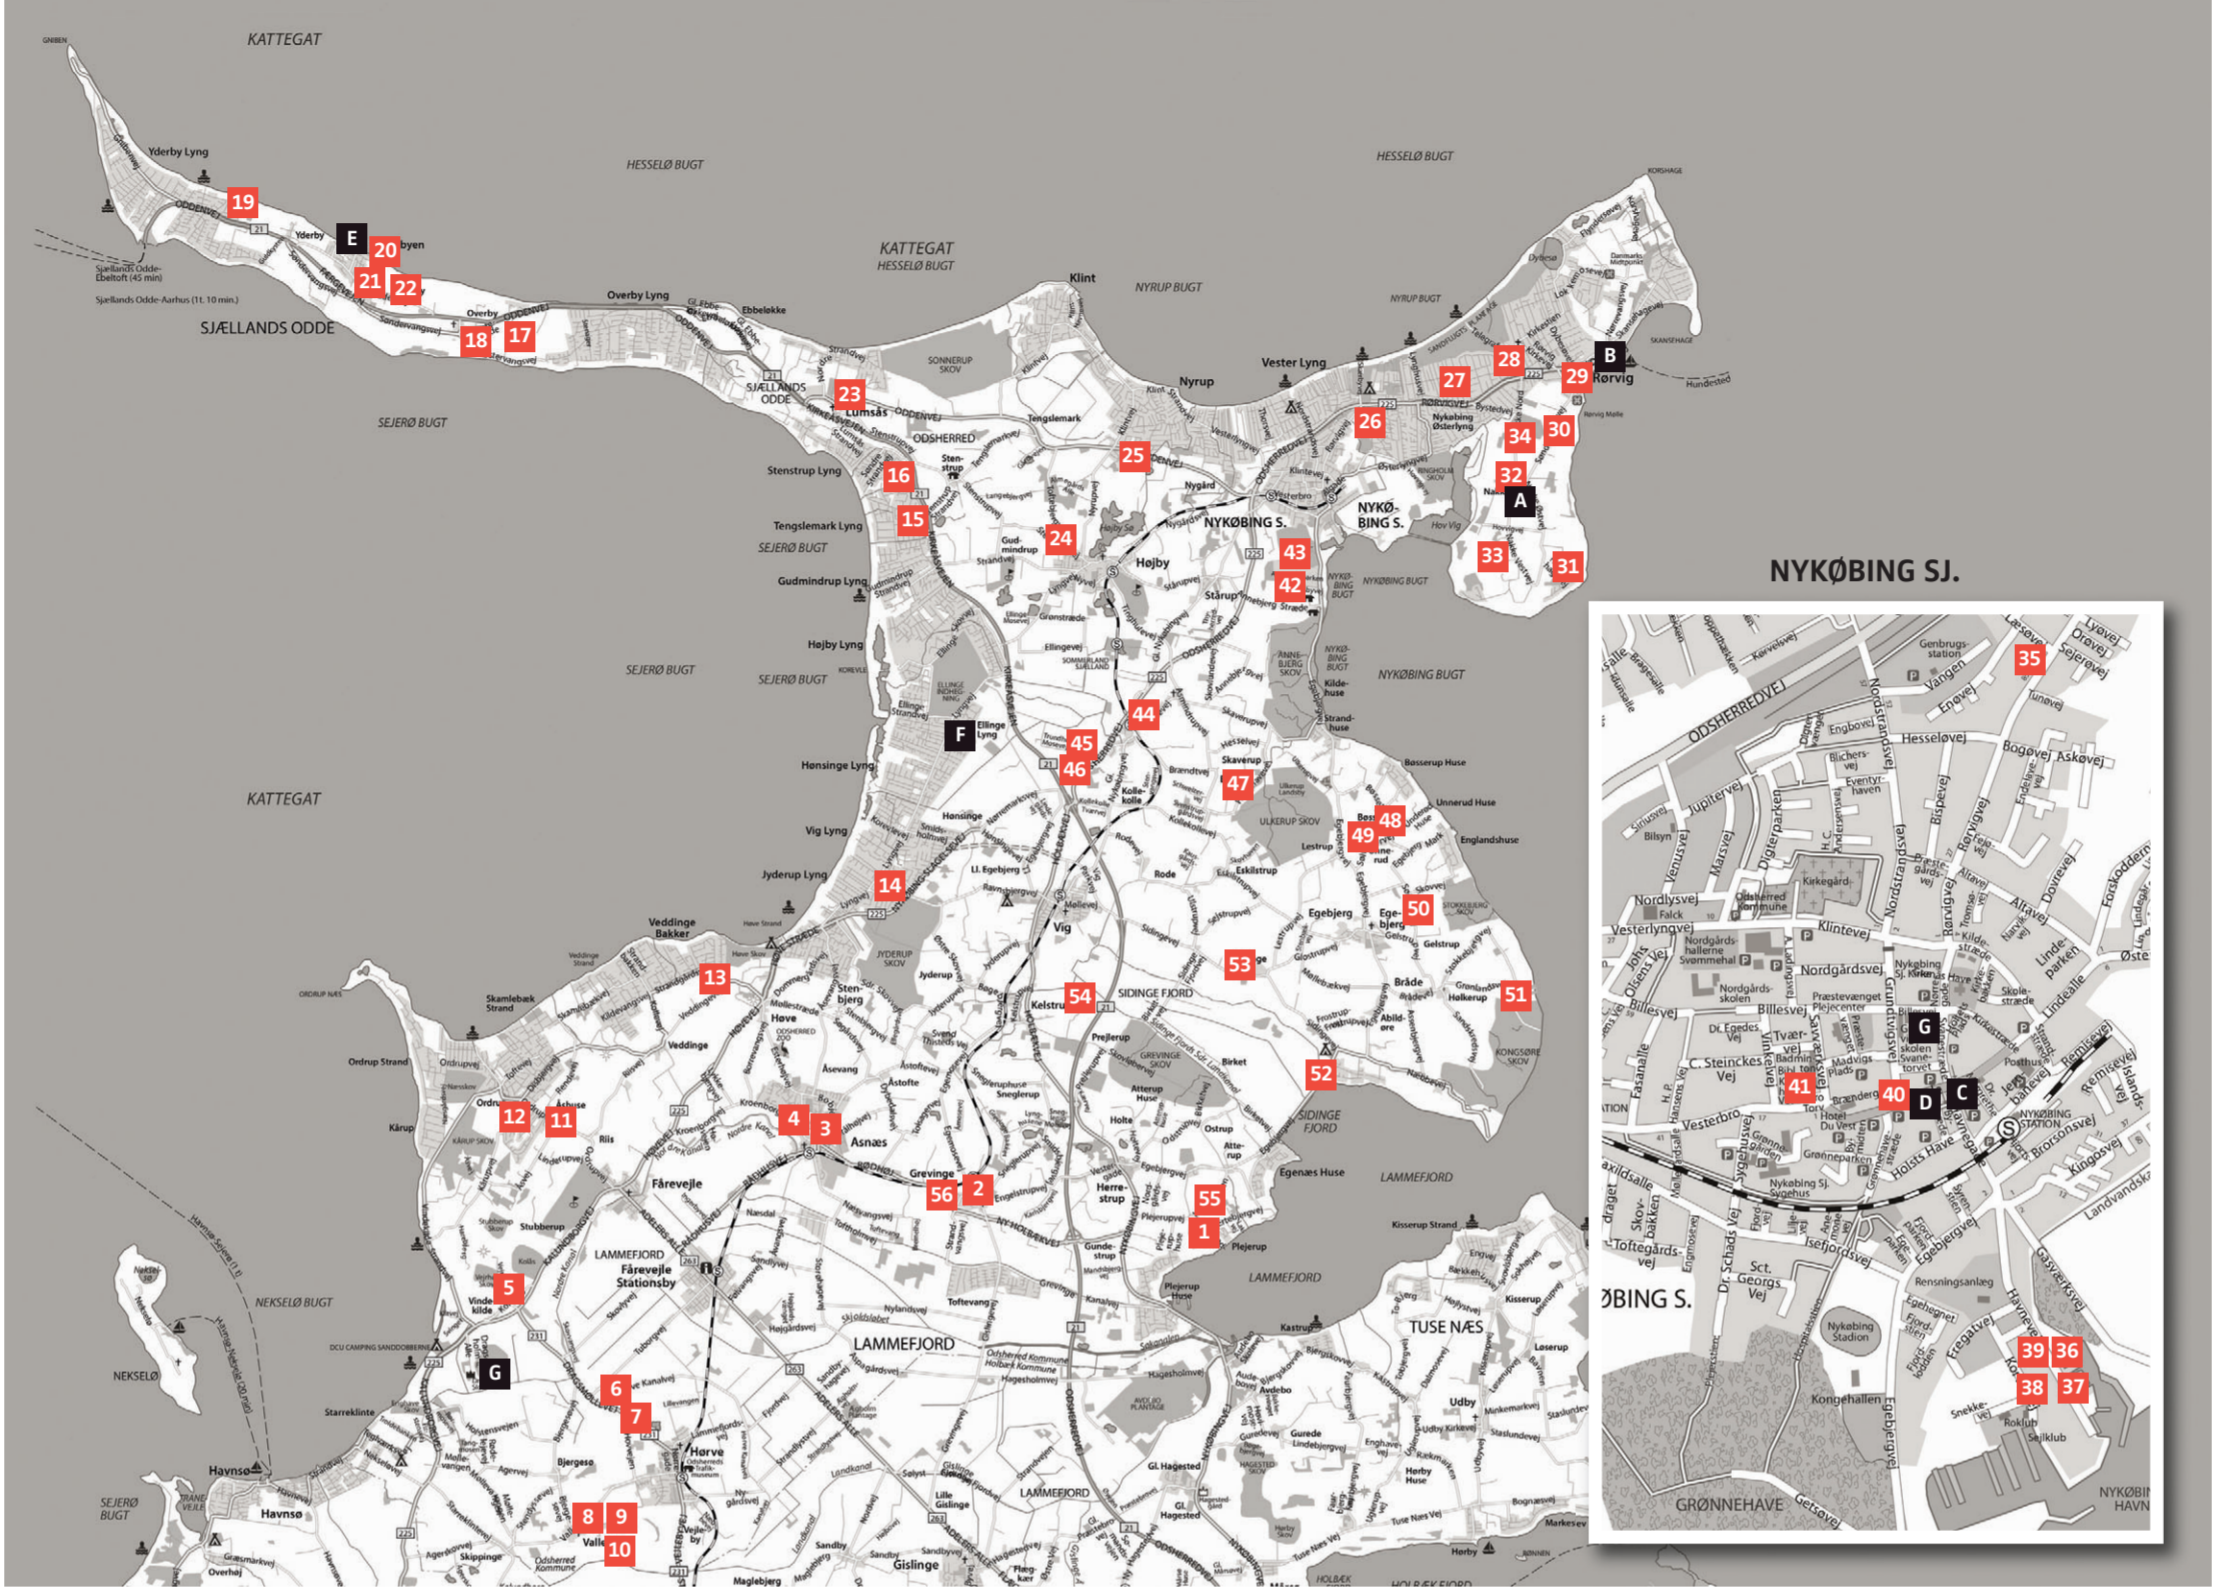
KATTEGAT

GNIBEN

Yderby Lyng

19

ODDENVEJ

Yderby

E

20

byen

21

22

Sjællands Odde-Ebeltoft (45 min)

Sjællands Odde-Aarhus (1t. 10 min.)

SJÆLLANDS ODDE

Overby

18

17

Overby Lyng

Ebbeløkke

HESSELØ BUGT

KATTEGAT

HESSELØ BUGT

Klint

NYRUP BUGT

HESSELØ BUGT

NYRUP BUGT

SJÆLLANDS ODDE

23

Lumsås

ODDENVEJ

SONNERUP SKOV

ODSHERRED

Tengslemark

25

Nyrup

Vester Lyng

26

27

28

B

29

Rørvig

Hundested

SEJERØ BUGT

Stenstrup Lyng

16

15

Tengslemark Lyng

SEJERØ BUGT

Gudmindrup Lyng

24

Højby

NYKØBING S.

NYKØ-BING S.

34

30

32

A

33

31

43

42

NYKØBING BUGT

Starup

Højby Lyng

SEJERØ BUGT

SEJERØ BUGT

44

F

Ellinge Lyng

45

46

47

NYKØBING BUGT

Hønsinge Lyng

KATTEGAT

48

49

Vig Lyng

Jyderup Lyng

14

50

Veddinge Bakker

Vig

13

53

54

51

SIDINGE FJORD

Skamlebæk Strand

Høve

Ordrup Strand

52

Kårup

12

11

4

3

Asnæs

SIDINGE FJORD

Fårevejle

56

2

55

1

LAMMEFJORD

LAMMEFJORD

Fårevejle Stationsby

5

NEKSELØ BUGT

G

NEKSELØ

LAMMEFJORD

TUSE NÆS

6

7

Hørve

Havnsø

Havnsø

SEJERØ BUGT

8

9

10

Valle

Gislinge

LAMMEFJORD

NYKØBING SJ.

35

ODSHERREDVEJ

Nordstrandsvej

Hesseløvej

Klintevej

Nordgårdsvej

Billesvej

G

C

40

D

41

Vesterbro

Brorsonsvej

NYKØBING STATION

39

36

38

37

ØBING S.

Nykøbing Stadion

Kongehallen

GRØNNEHAVE

Sejlklub

Roklub

Rensningsanlæg

Egebjergvej

NYKØBING HAVN